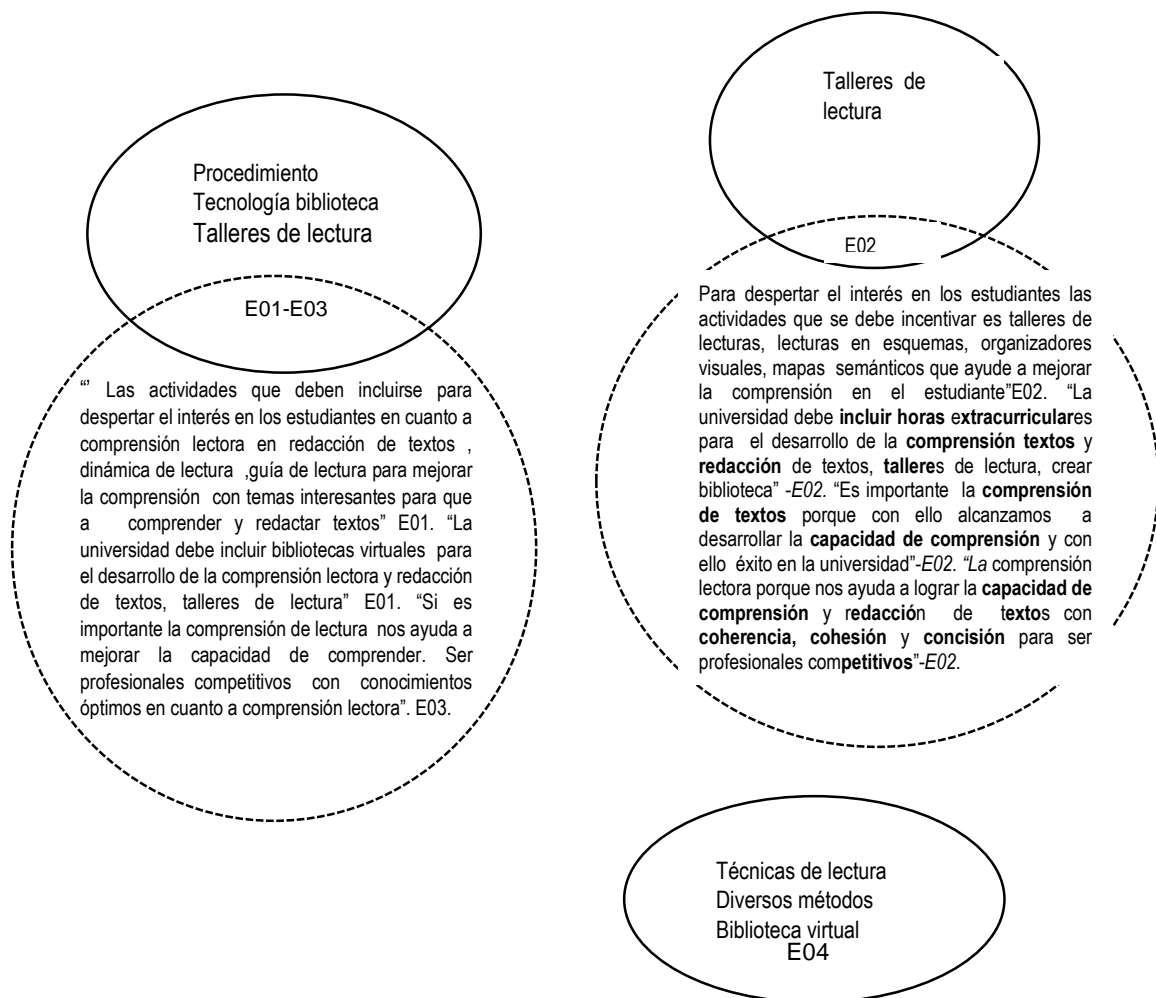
Talleres de lectura

Procedimiento
Tecnología biblioteca
Talleres de lectura

E01-E03

"' Las actividades que deben incluirse para despertar el interés en los estudiantes en cuanto a comprensión lectora en redacción de textos , dinámica de lectura ,guía de lectura para mejorar la comprensión con temas interesantes para que a comprender y redactar textos" E01. "La universidad debe incluir bibliotecas virtuales para el desarrollo de la comprensión lectora y redacción de textos, talleres de lectura" E01. "Si es importante la comprensión de lectura nos ayuda a mejorar la capacidad de comprender. Ser profesionales competitivos con conocimientos óptimos en cuanto a comprensión lectora". E03.

E02

Para despertar el interés en los estudiantes las actividades que se debe incentivar es talleres de lecturas, lecturas en esquemas, organizadores visuales, mapas semánticos que ayude a mejorar la comprensión en el estudiante"E02. "La universidad debe **incluir horas extracurriculares** para el desarrollo de la **comprensión textos** y **redacción** de textos, **talleres** de lectura, crear biblioteca" -*E02*. "Es importante la **comprensión de textos** porque con ello alcanzamos a desarrollar la **capacidad de comprensión** y con ello éxito en la universidad"-*E02*. *"La* comprensión lectora porque nos ayuda a lograr la **capacidad de comprensión** y r**edacció**n de t**exto**s con **coherencia, cohesión** y **concisión** para ser profesionales com**petitivos**"-*E02*.

Técnicas de lectura
Diversos métodos
Biblioteca virtual
E04